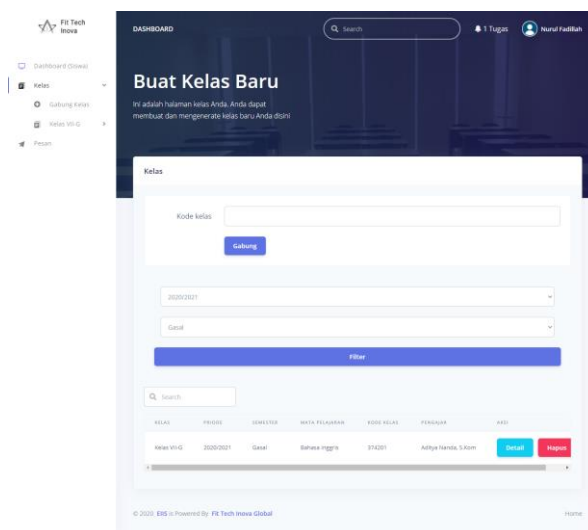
Fit Tech Inova

Dashboard (Siswa)
Kelas
Gabung Kelas
Kelas VII-G
Pesan

DASHBOARD
Search
1 Tugas
Nurul Fadillah

Buat Kelas Baru

Ini adalah halaman kelas Anda. Anda dapat membuat dan mengenerate kelas baru Anda disini

Kelas

Kode kelas

Gabung

2020/2021

Ganjil

Filter

Search

| KELAS | PRIODE | SEMESTER | MATA PELAJARAN | KODE KELAS | PENGAJAR | AKSI |
|---|---|---|---|---|---|---|
| Kelas VII-G | 2020/2021 | Ganjil | Bahasa Inggris | 574201 | Aditya Nanda, S.Kom | Detail Hapus |

© 2020 EIIS is Powered By Fit Tech Inova Global

Home